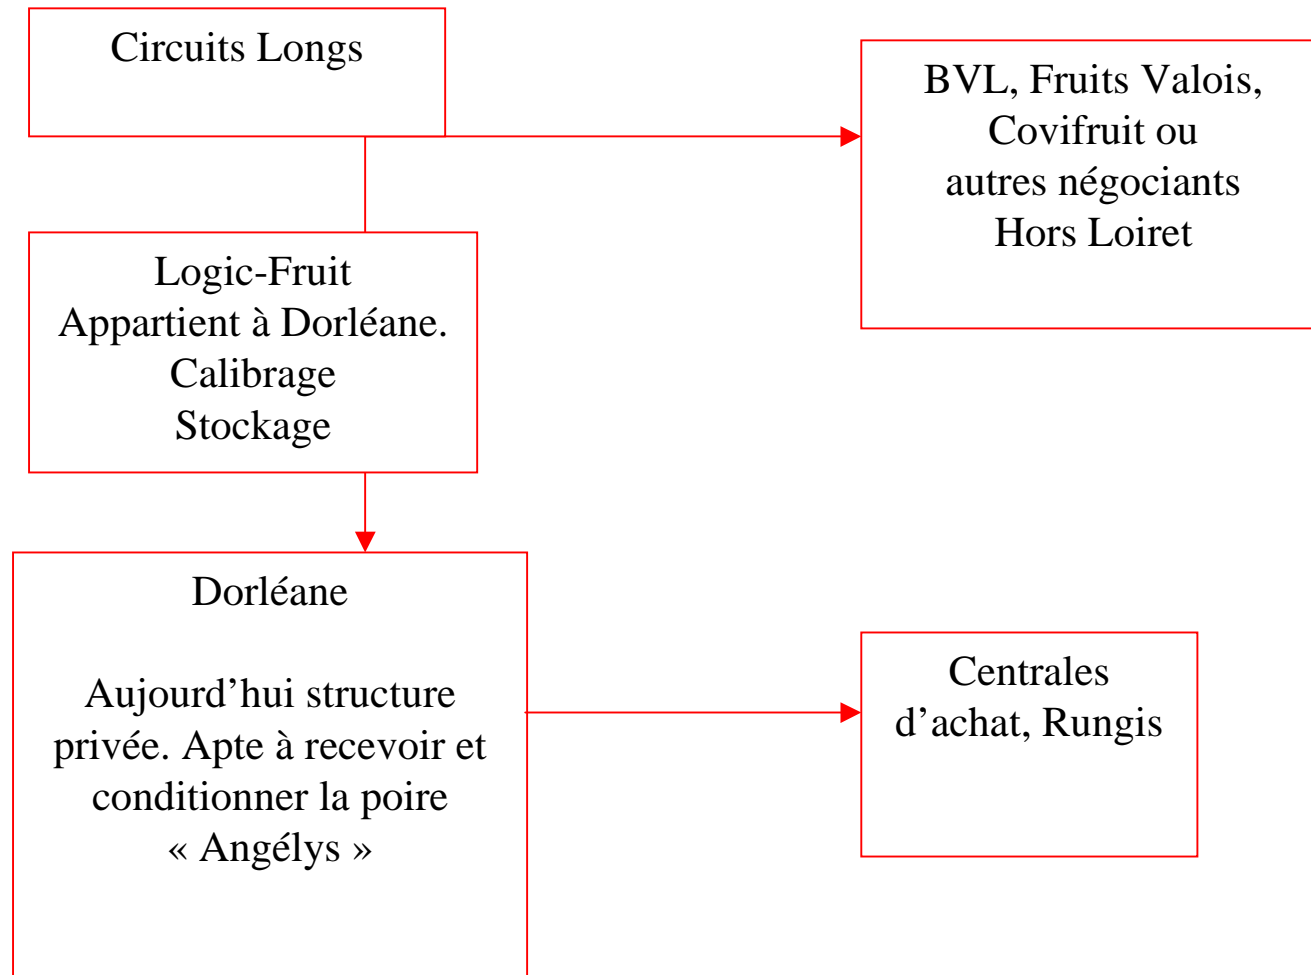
Circuits Longs

BVL, Fruits Valois, Covifruit ou autres négociants Hors Loiret

Logic-Fruit
Appartient à Dorléane.
Calibrage
Stockage

Dorléane

Aujourd’hui structure privée. Apte à recevoir et conditionner la poire « Angélys »

Centrales d’achat, Rungis